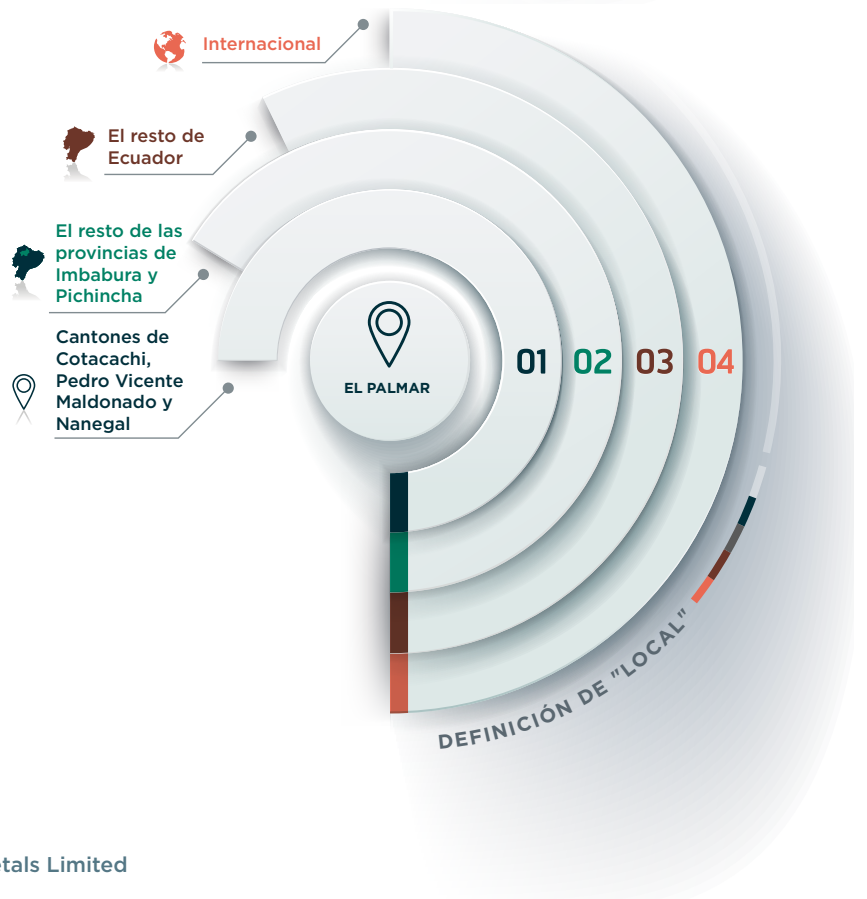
Internacional

El resto de Ecuador

El resto de las provincias de Imbabura y Pichincha

Cantones de Cotacachi, Pedro Vicente Maldonado y Nanegal

EL PALMAR

01 02 03 04

DEFINICIÓN DE "LOCAL"

tals Limited